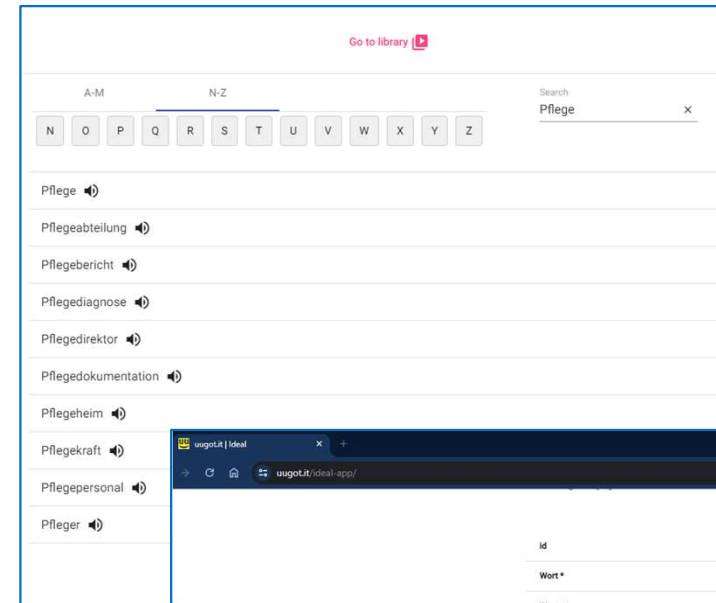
Go to library

A-M
N-Z

N O P Q R S T U V W X Y Z

Search
Pflege ×

Pflege
Pflegeabteilung
Pflegebericht
Pflegediagnose
Pflegedirektor
Pflegedokumentation
Pflegeheim
Pflegekraft
Pflegepersonal
Pfleger

uugot.it | Ideal ×
uugot.it/ideal-app/

id
Wort *